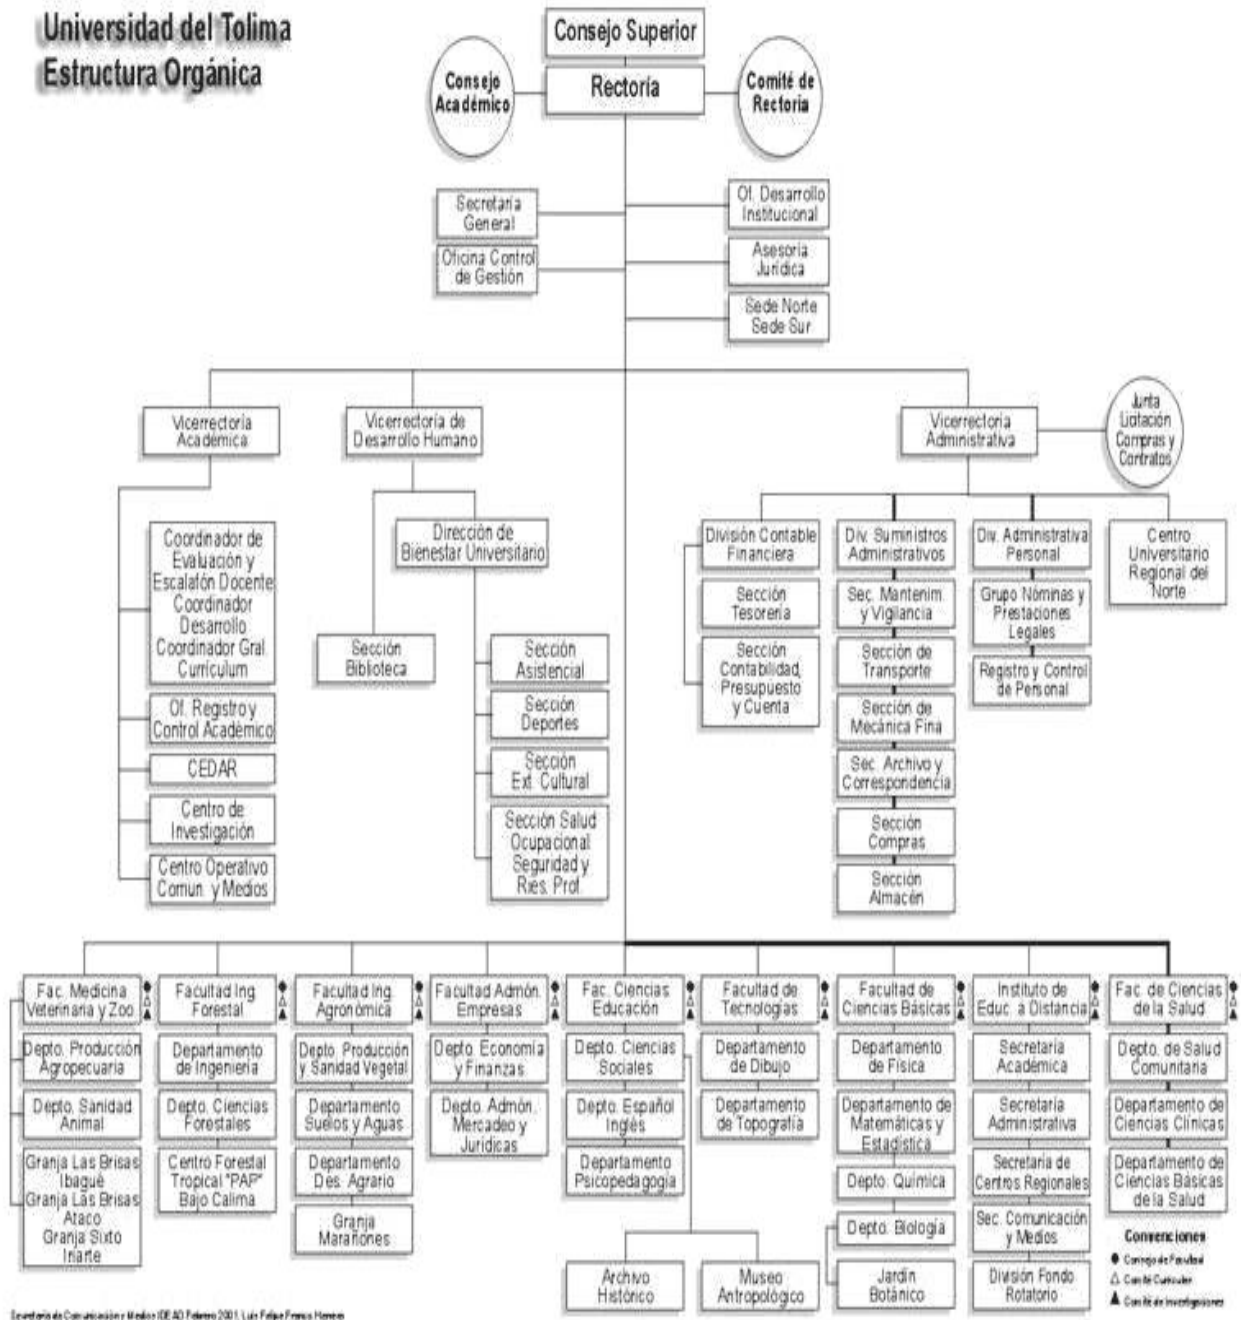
Universidad del Tolima
Estructura Orgánica

Consejo Superior
Consejo Académico
Rectoría
Comité de Rectoría

Secretaría General
Oficina Control de Gestión
Of. Desarrollo Institucional
Asesoría Jurídica
Sede Norte Sede Sur

Vicerrectoría Académica
Vicerrectoría de Desarrollo Humano
Vicerrectoría Administrativa
Junta Licitación Compras y Contratos

Coordinador de Evaluación y Escalafón Docente Coordinador Desarrollo Coordinador Gral. Currículum
Of. Registro y Control Académico
CEDAR
Centro de Investigación
Centro Operativo Comun. y Medios

Dirección de Bienestar Universitario
Sección Biblioteca
Sección Asistencial
Sección Deportes
Sección Ext. Cultural
Sección Salud Ocupacional Seguridad y Ries. Prof.

División Contable Financiera
Sección Tesorería
Sección Contabilidad, Presupuesto y Cuenta
Div. Suministros Administrativos
Sec. Mantenim. y Vigilancia
Sección de Transporte
Sección de Mecánica Fina
Sec. Archivo y Correspondencia
Sección Compras
Sección Almacén
Div. Administrativa Personal
Grupo Nóminas y Prestaciones Legales
Registro y Control de Personal
Centro Universitario Regional del Norte

Fac. Medicina Veterinaria y Zoo.
Depto. Producción Agropecuaria
Depto. Sanidad Animal
Granja Las Brisas Ibagué Granja Las Brisas Ataco Granja Sixto Iriarte

Facultad Ing. Forestal
Departamento de Ingeniería
Depto. Ciencias Forestales
Centro Forestal Tropical "PAP" Bajo Calima

Facultad Ing. Agronómica
Depto. Producción y Sanidad Vegetal
Departamento Suelos y Aguas
Departamento Des. Agrario
Granja Marañones

Facultad Admón. Empresas
Depto. Economía y Finanzas
Depto. Admón. Mercadeo y Jurídicas

Fac. Ciencias Educación
Depto. Ciencias Sociales
Depto. Español Inglés
Departamento Psicopedagogía
Archivo Histórico
Museo Antropológico

Facultad de Tecnologías
Departamento de Dibujo
Departamento de Topografía

Facultad de Ciencias Básicas
Departamento de Física
Departamento de Matemáticas y Estadística
Depto. Química
Depto. Biología
Jardín Botánico

Instituto de Educ. a Distancia
Secretaría Académica
Secretaría Administrativa
Secretaría de Centros Regionales
Sec. Comunicación y Medios
División Fondo Rotatorio

Fac. de Ciencias de la Salud
Depto. de Salud Comunitaria
Departamento de Ciencias Clínicas
Departamento de Ciencias Básicas de la Salud

Convenciones
● Consejo de Facultad
△ Comité Curricular
▲ Comité de Investigaciones

Secretaría de Comunicación y Medios IDEAD Febrero 2001. Luis Felipe Franco Herrera